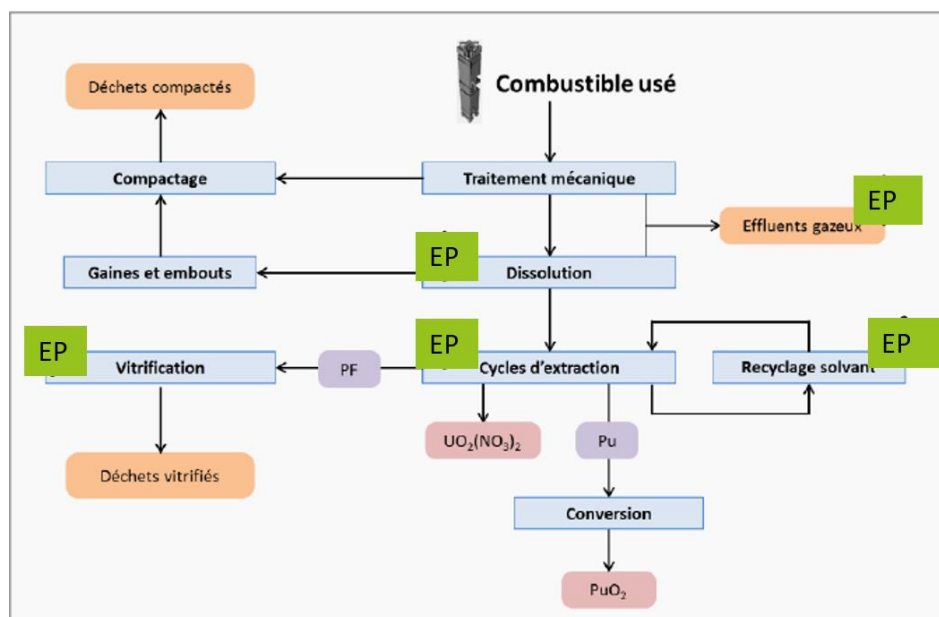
Combustible usé

Déchets compactés

Compactage

Traitement mécanique

EP

Effluents gazeux

EP

Gaines et embouts

Dissolution

EP

Vitrification

PF

EP

Cycles d'extraction

Recyclage solvant

EP

$UO_2(NO_3)_2$

Pu

Déchets vitrifiés

Conversion

$PuO_2$